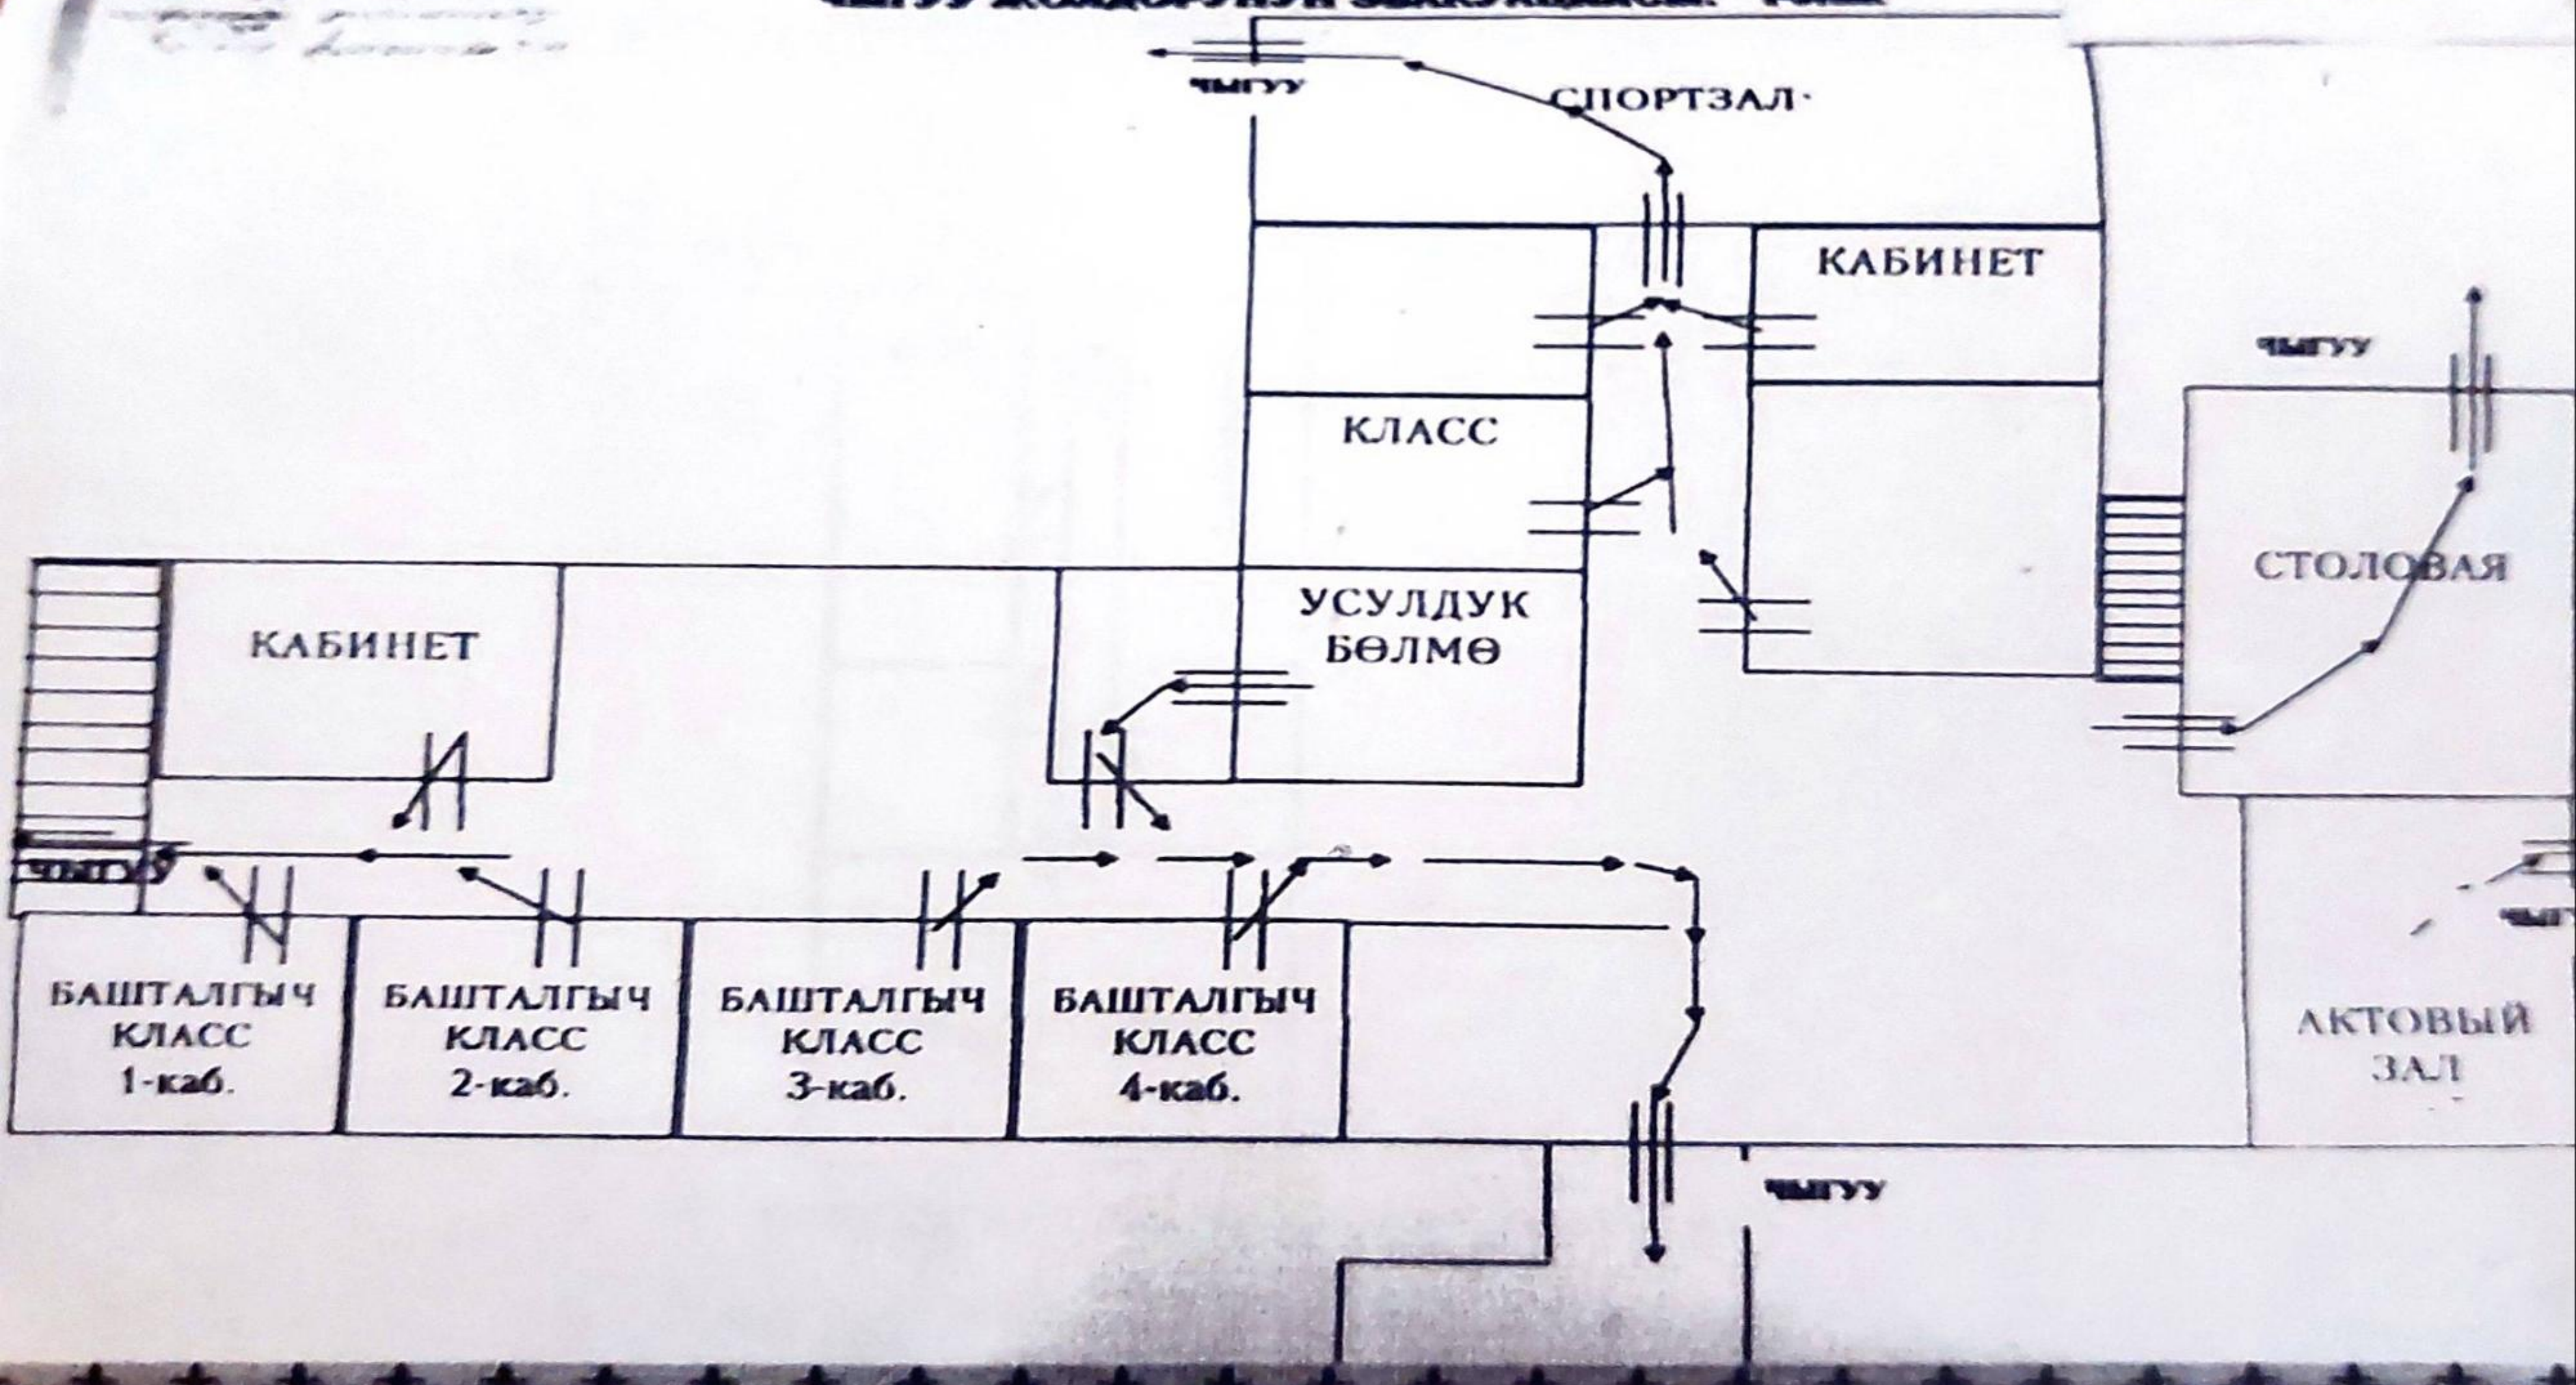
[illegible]

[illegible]

ЧЫГУУ

СПОРТЗАЛ

КАБИНЕТ

ЧЫГУУ

КЛАСС

СТОЛОВАЯ

УСУЛДУК БӨЛМӨ

КАБИНЕТ

ЧЫГУУ

БАШТАЛГЫЧ КЛАСС 1-каб.

БАШТАЛГЫЧ КЛАСС 2-каб.

БАШТАЛГЫЧ КЛАСС 3-каб.

БАШТАЛГЫЧ КЛАСС 4-каб.

АКТОВЫЙ ЗАЛ

ЧЫГУУ

ЧЫГУУ